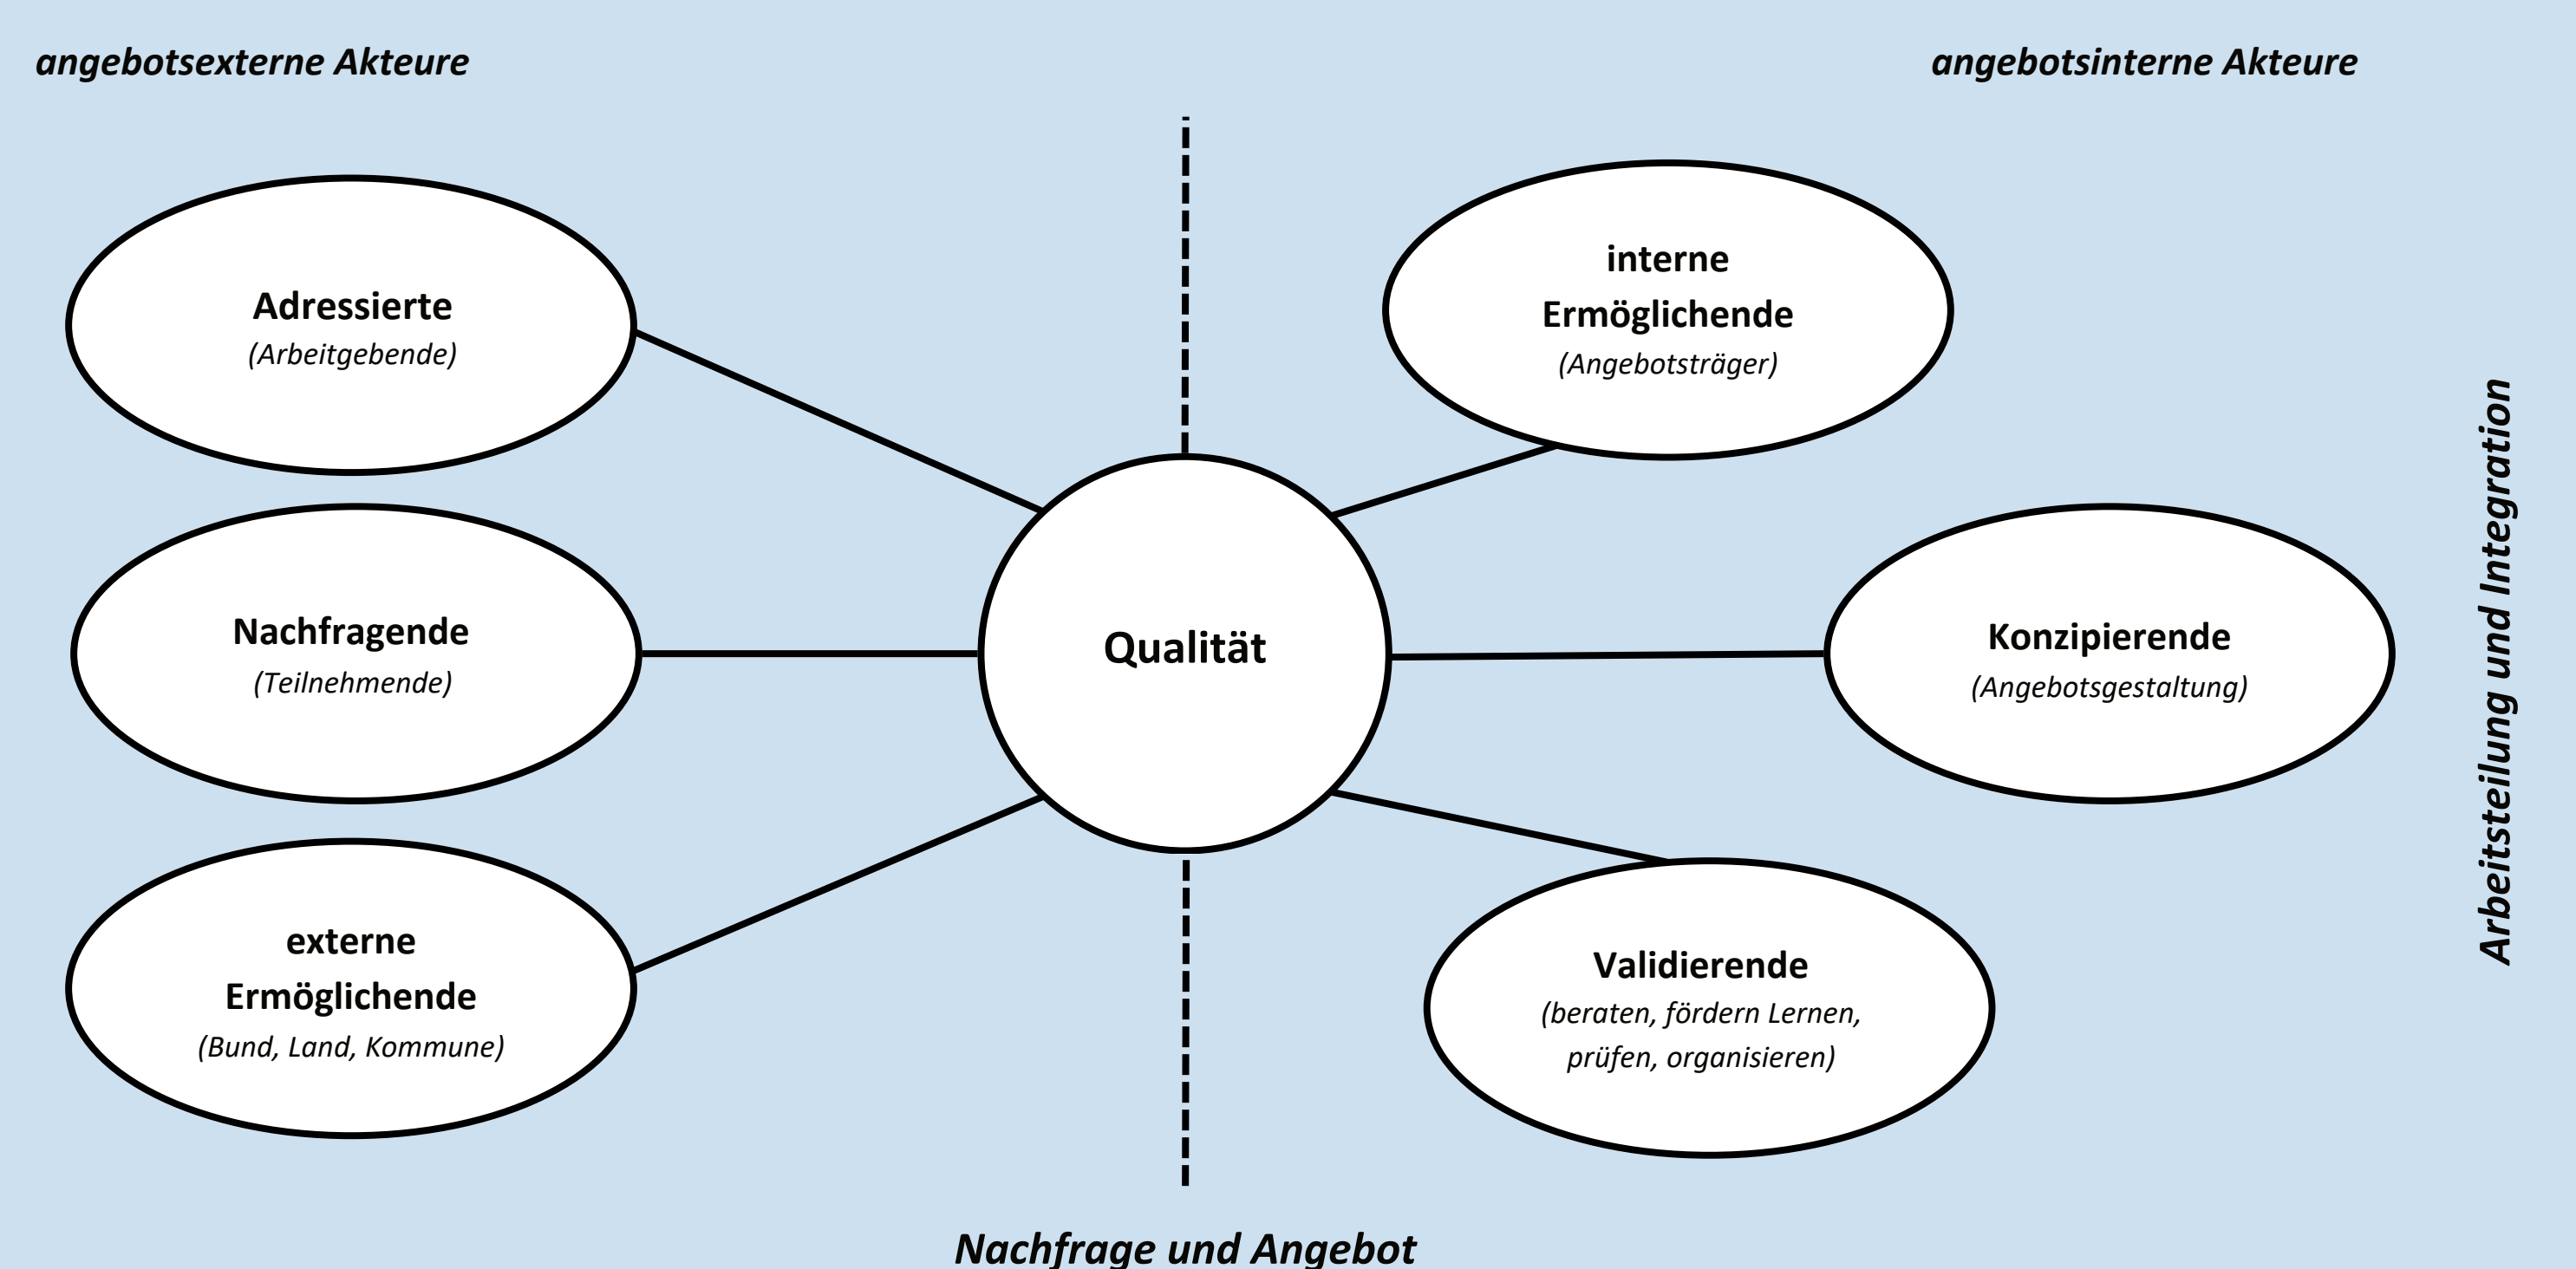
angebotsexterne Akteure

angebotsinterne Akteure

Adressierte
(Arbeitgebende)

interne Ermöglichende
(Angebotsträger)

Nachfragende
(Teilnehmende)

Qualität

Konzipierende
(Angebotsgestaltung)

externe Ermöglichende
(Bund, Land, Kommune)

Validierende
(beraten, fördern Lernen, prüfen, organisieren)

Arbeitsteilung und Integration

Nachfrage und Angebot